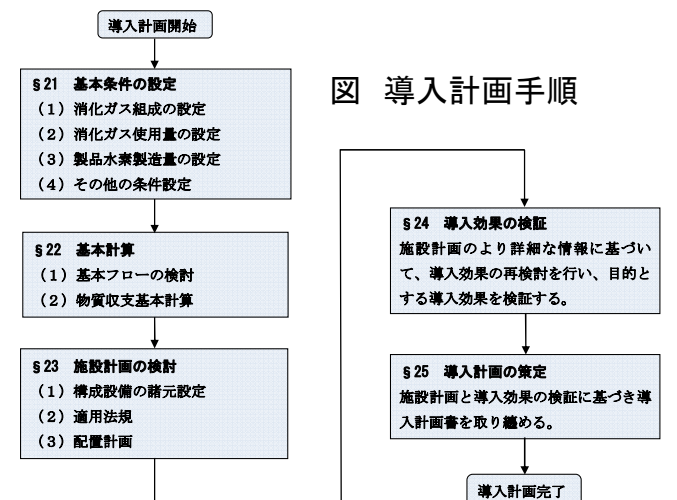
導入計画開始

§21 基本条件の設定
（1）消化ガス組成の設定
（2）消化ガス使用量の設定
（3）製品水素製造量の設定
（4）その他の条件設定

§22 基本計算
（1）基本フローの検討
（2）物質収支基本計算

§23 施設計画の検討
（1）構成設備の諸元設定
（2）適用法規
（3）配置計画

図 導入計画手順

§24 導入効果の検証
施設計画のより詳細な情報に基づいて、導入効果の再検討を行い、目的とする導入効果を検証する。

§25 導入計画の策定
施設計画と導入効果の検証に基づき導入計画書を取り纏める。

導入計画完了